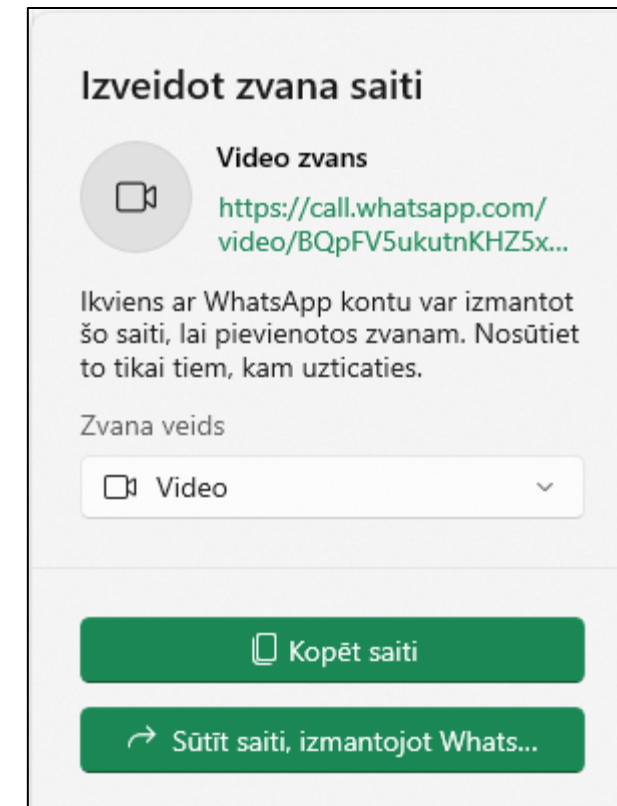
Izveidot zvana saiti

Video zvans

https://call.whatsapp.com/video/BQpFV5ukutnKHZ5x...

Ikviens ar WhatsApp kontu var izmantot šo saiti, lai pievienotos zvanam. Nosūtiet to tikai tiem, kam uzticaties.

Zvana veids

Video

Kopēt saiti

Sūtīt saiti, izmantojot Whats...